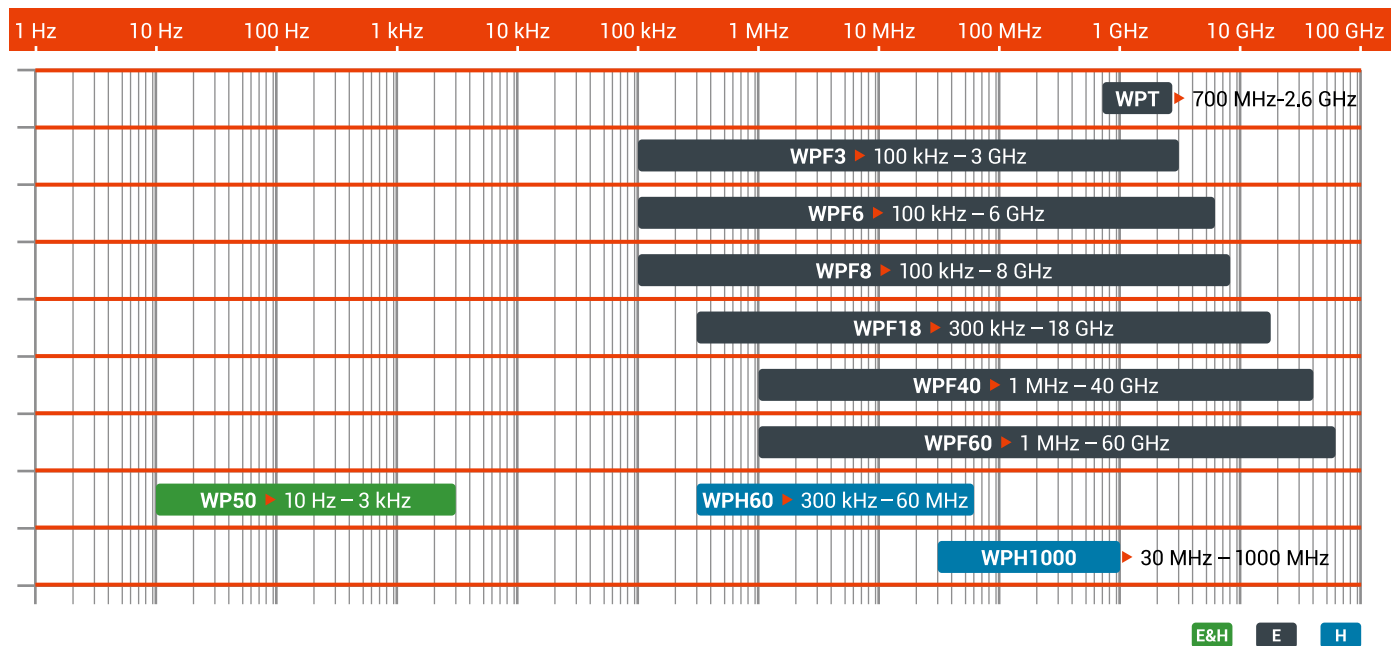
1 Hz 10 Hz 100 Hz 1 kHz 10 kHz 100 kHz 1 MHz 10 MHz 100 MHz 1 GHz 10 GHz 100 GHz

WPT ▸ 700 MHz-2.6 GHz

WPF3 ▸ 100 kHz – 3 GHz

WPF6 ▸ 100 kHz – 6 GHz

WPF8 ▸ 100 kHz – 8 GHz

WPF18 ▸ 300 kHz – 18 GHz

WPF40 ▸ 1 MHz – 40 GHz

WPF60 ▸ 1 MHz – 60 GHz

WP50 ▸ 10 Hz – 3 kHz

WPH60 ▸ 300 kHz – 60 MHz

WPH1000 ▸ 30 MHz – 1000 MHz

E&H E H